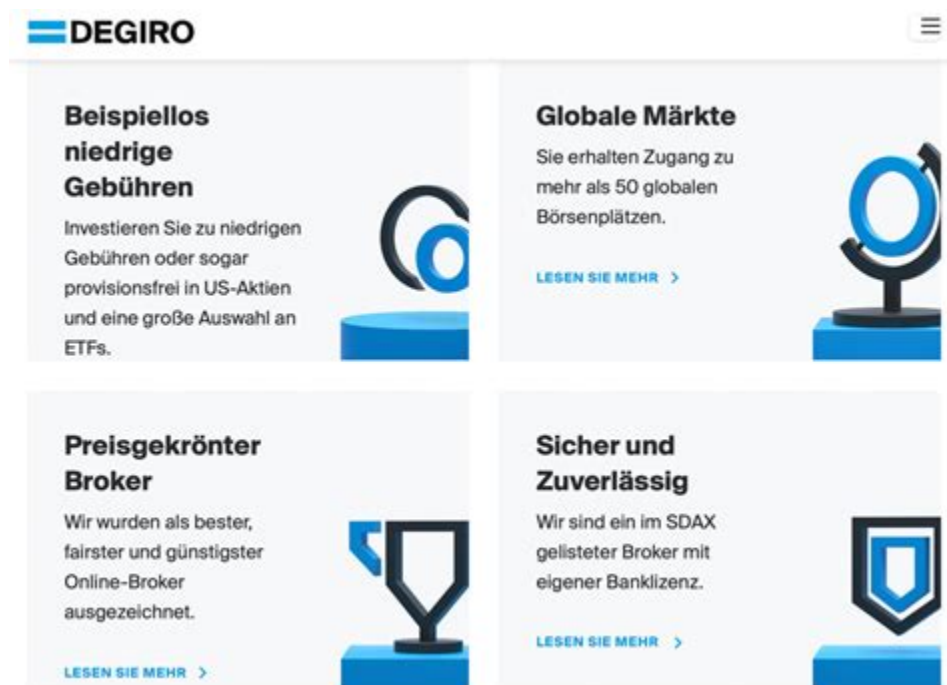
DEGIRO

Beispiellos niedrige Gebühren

Investieren Sie zu niedrigen Gebühren oder sogar provisionsfrei in US-Aktien und eine große Auswahl an ETFs.

Globale Märkte

Sie erhalten Zugang zu mehr als 50 globalen Börsenplätzen.

LESEN SIE MEHR >

Preisgekrönter Broker

Wir wurden als bester, fairster und günstigster Online-Broker ausgezeichnet.

LESEN SIE MEHR >

Sicher und Zuverlässig

Wir sind ein im SDAX gelisteter Broker mit eigener Banklizenz.

LESEN SIE MEHR >